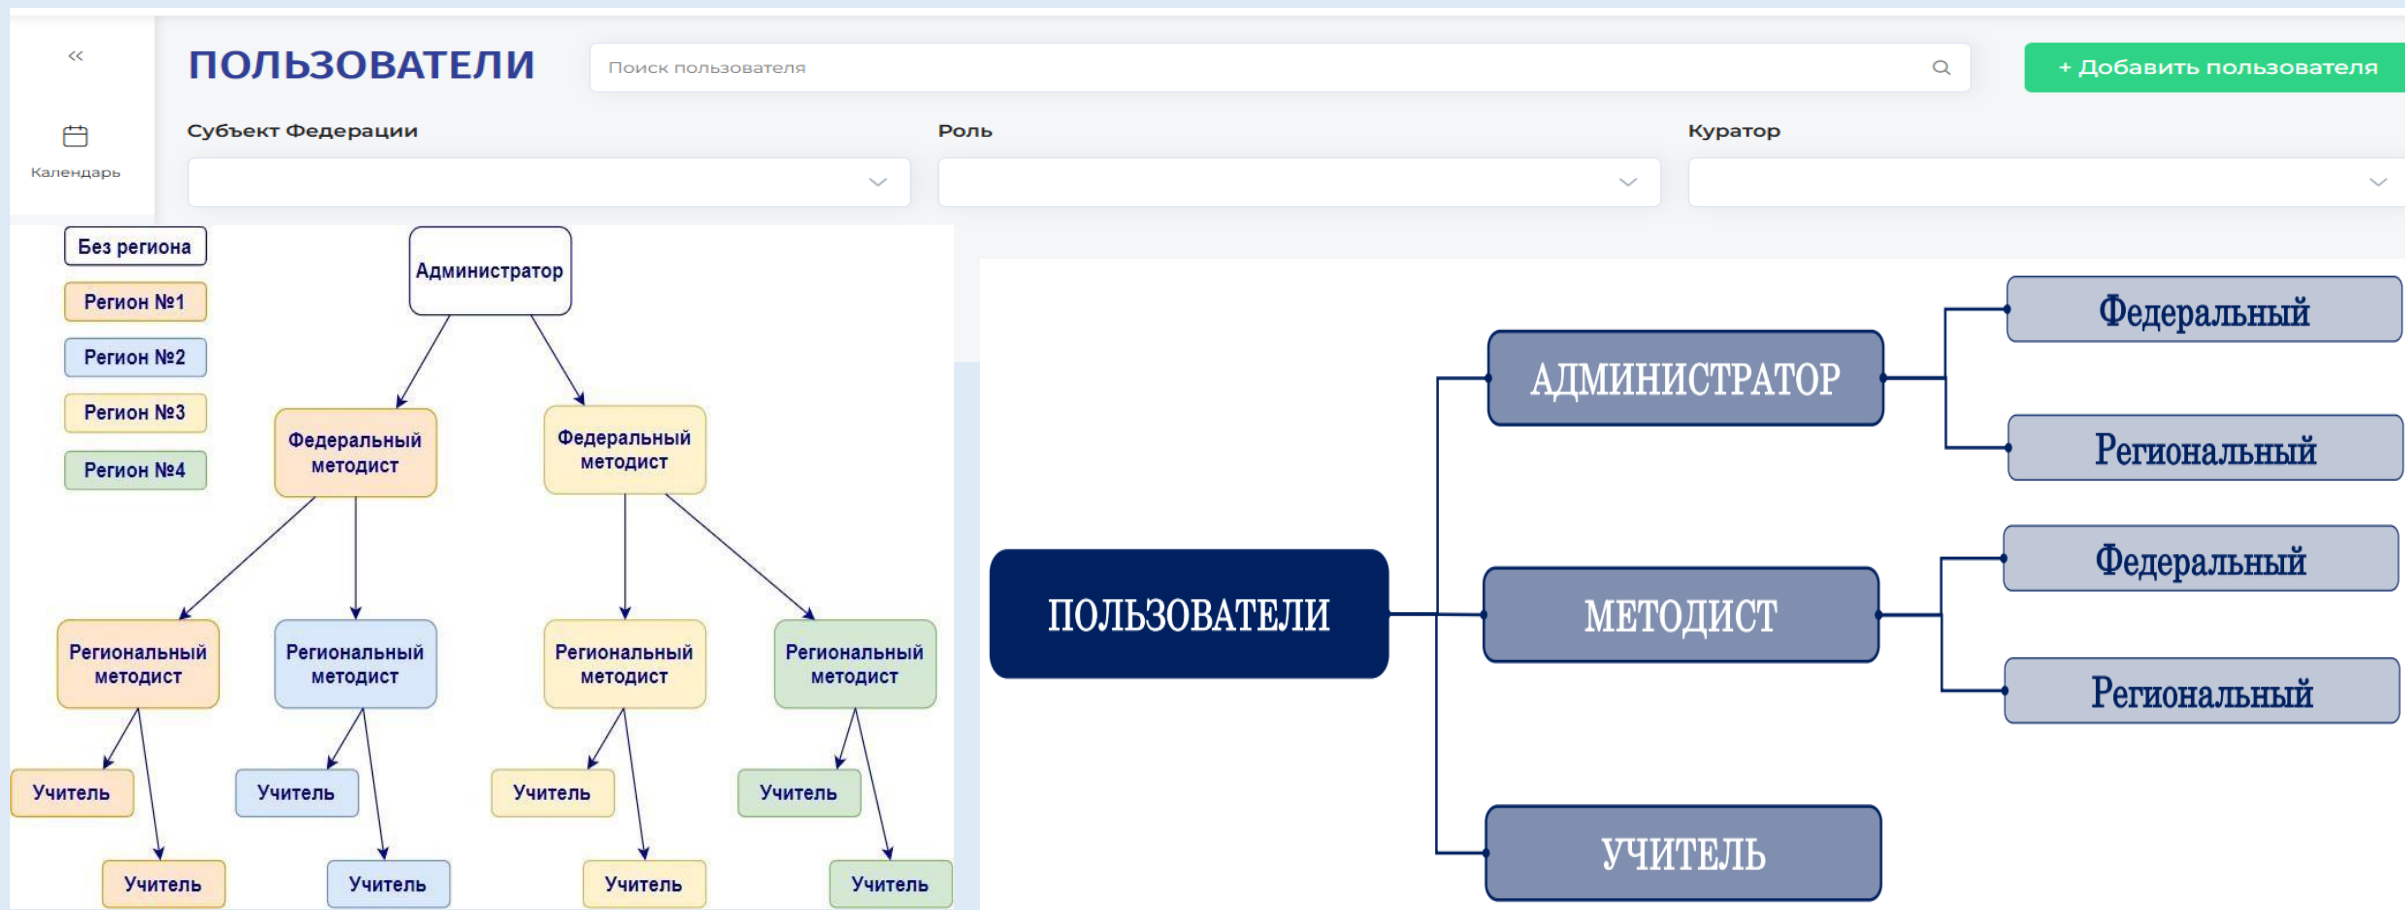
«

Календарь

ПОЛЬЗОВАТЕЛИ

Поиск пользователя

+ Добавить пользователя

Субъект Федерации

Роль

Куратор

Без региона

Регион №1

Регион №2

Регион №3

Регион №4

Администратор

Федеральный методист

Федеральный методист

Региональный методист

Региональный методист

Региональный методист

Региональный методист

Учитель

Учитель

Учитель

Учитель

Учитель

Учитель

Учитель

Учитель

ПОЛЬЗОВАТЕЛИ

АДМИНИСТРАТОР

Федеральный

Региональный

МЕТОДИСТ

Федеральный

Региональный

УЧИТЕЛЬ